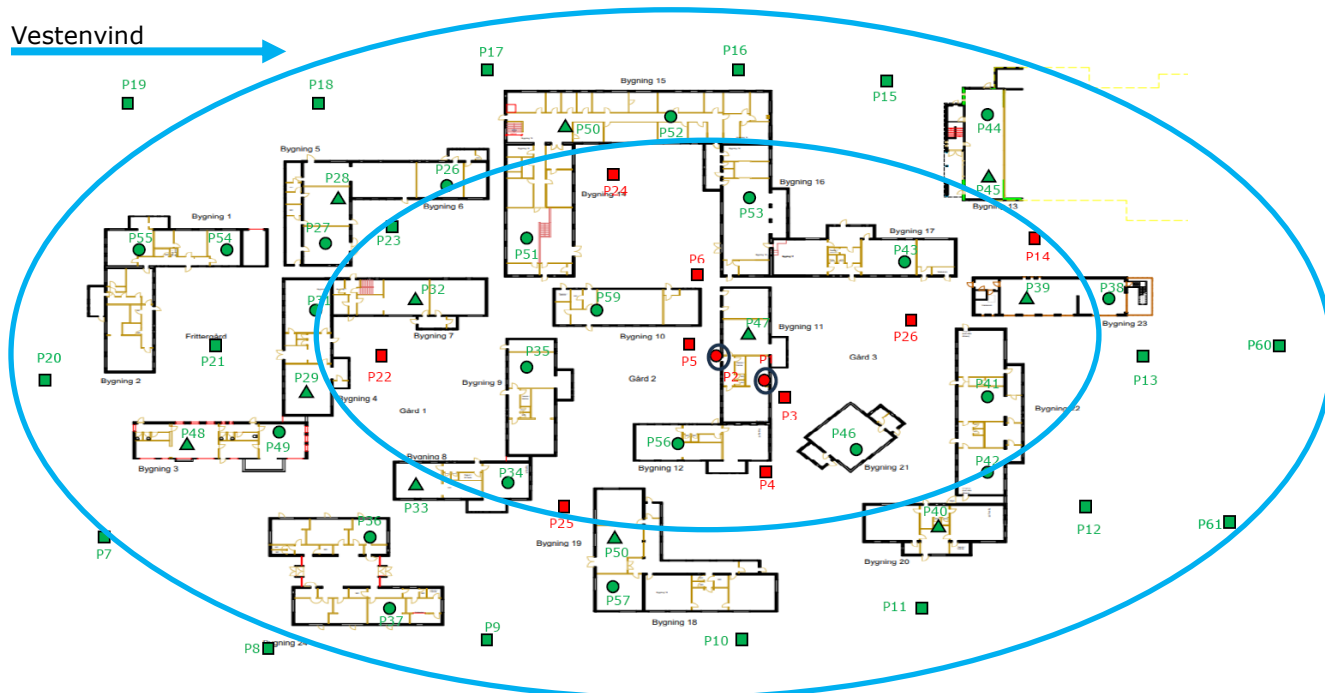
Vestenvind

P19
P18
P17
P16
P15
Bygning 15
P50
P52
P44
P45
Bygning 13
Bygning 5
P28
P26
Bygning 6
P24
Bygning 14
Bygning 16
P53
Bygning 1
P55
P54
P27
P23
P51
Bygning 17
P43
P14
P6
P31
P32
Bygning 7
P59
Bygning 10
P47
Bygning 11
P39
P38
Bygning 23
P20
Frittergård
P21
Bygning 2
P22
P35
Bygning 9
P5
P2
P1
Gård 2
P26
Gård 3
P60
P13
P29
Bygning 4
Gård 1
P3
P41
Bygning 22
P48
P49
Bygning 3
P56
Bygning 12
P46
Bygning 21
P42
Bygning 8
P33
P34
P4
P25
Bygning 19
P50
P40
Bygning 20
P12
P61
P7
P36
P57
Bygning 18
P37
P11
Bygning 24
P8
P9
P10